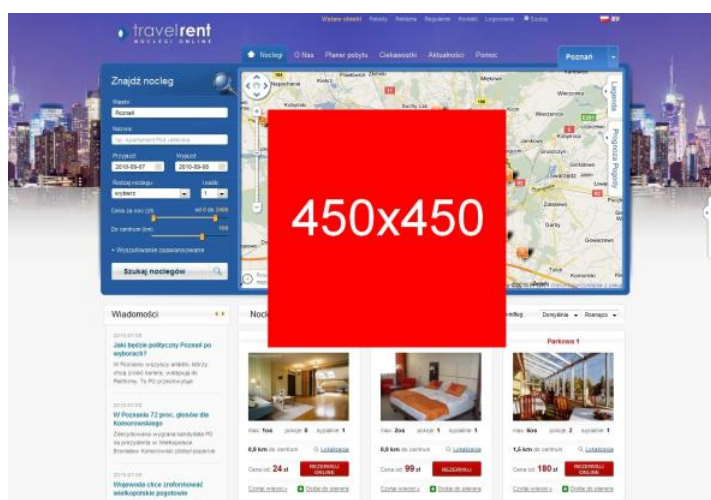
travelrent
NOCLEGI ONLINE

Wystaw obiekt Pakiety Reklama Regulamin Kontakt Logowanie Szukaj

Nocleg O Nas Planer pobytu Ciekawostki Aktualności Pomoc

Poznań

Znajdź nocleg

Miasto:
Poznań

Nazwa:

Przyjazd: 2010-09-07
Wyjazd: 2010-09-08

Rodzaj noclegu: wybierz
Łóżka: 1

Cena za noc (zł)
Do centrum (km)

Wyszukiwanie zaawansowane

Szukaj noclegów

Legenda

Prognoza Pogody

450x450

Wiadomości

2010-07-08
Jaki będzie polityczny Poznań po wyborach?

2010-07-08
W Poznaniu 72 proc. głosów dla Komorowskiego

2010-07-08
Wojewoda chce zreformować wielkopolskie pogotowie

Parkowa 1

Cena od: 24 zł
REZERWUJ ONLINE

Cena od: 99 zł
REZERWUJ

Cena od: 180 zł
REZERWUJ ONLINE

Czytaj więcej
Dodaj do planera